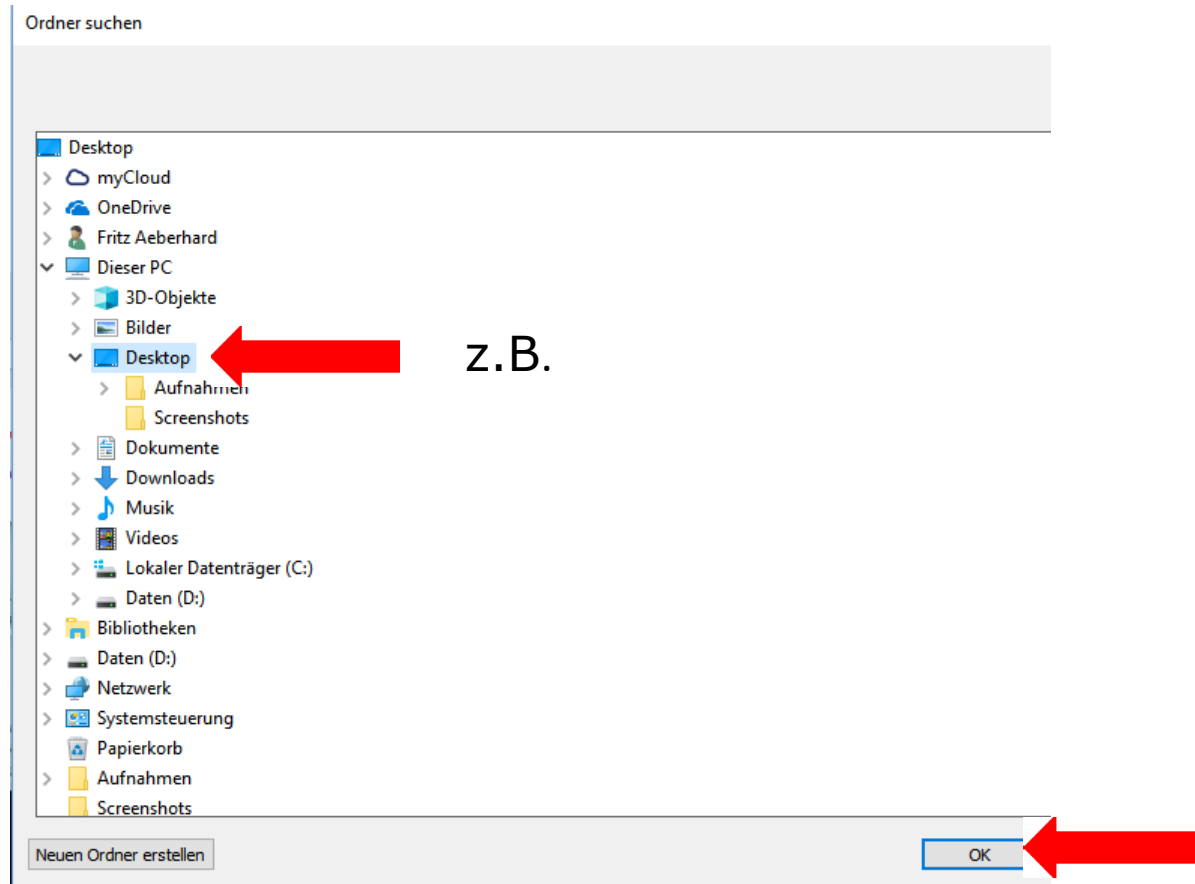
Ordner suchen

Desktop
myCloud
OneDrive
Fritz Aeberhard
Dieser PC
3D-Objekte
Bilder
Desktop
Aufnahmen
Screenshots
Dokumente
Downloads
Musik
Videos
Lokaler Datenträger (C:)
Daten (D:)
Bibliotheken
Daten (D:)
Netzwerk
Systemsteuerung
Papierkorb
Aufnahmen
Screenshots

z.B.

Neuen Ordner erstellen
OK